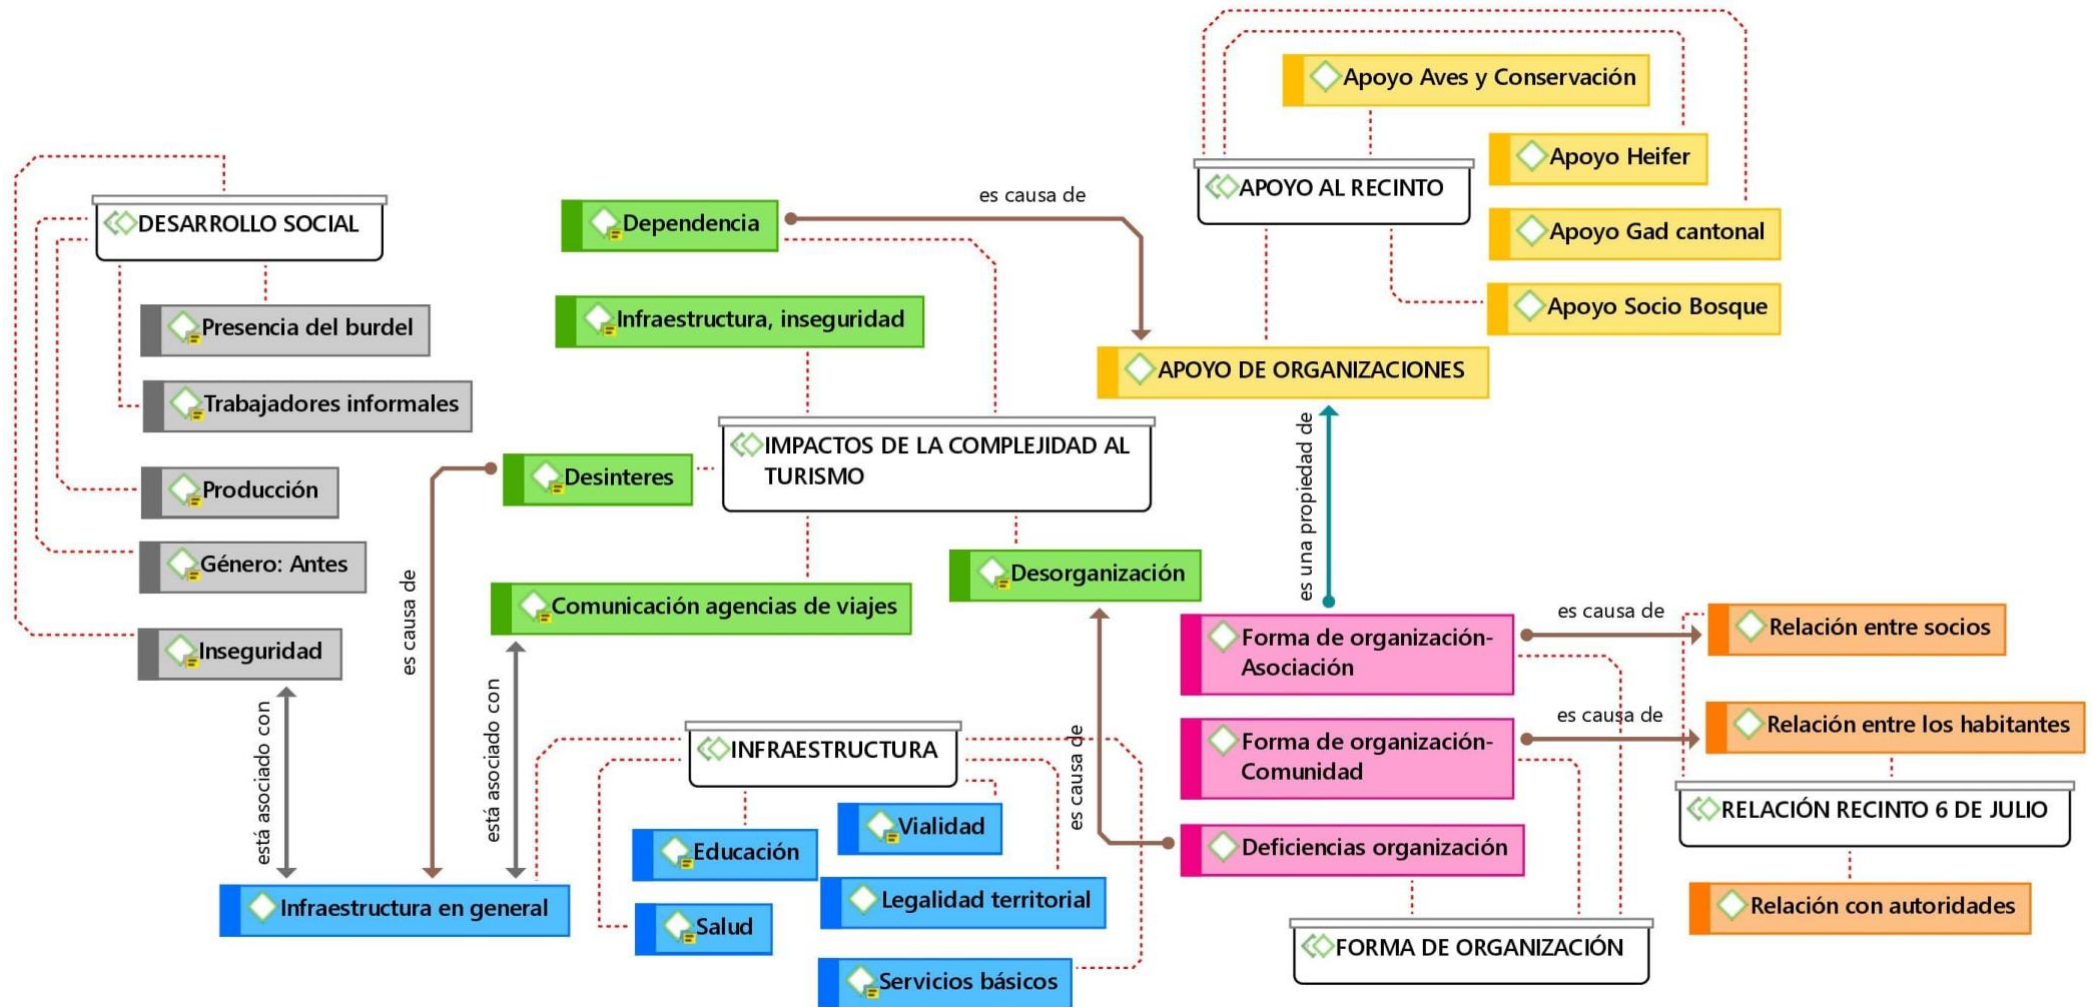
Apoyo Aves y Conservación

Apoyo Heifer

APOYO AL RECINTO

Apoyo Gad cantonal

Apoyo Socio Bosque

DESARROLLO SOCIAL

Dependencia

es causa de

Presencia del burdel

Infraestructura, inseguridad

APOYO DE ORGANIZACIONES

Trabajadores informales

IMPACTOS DE LA COMPLEJIDAD AL TURISMO

Desinteres

es una propiedad de

Producción

Género: Antes

Desorganización

Comunicación agencias de viajes

es causa de

Inseguridad

Forma de organización- Asociación

es causa de

Relación entre socios

es causa de

Relación entre los habitantes

Forma de organización- Comunidad

está asociado con

está asociado con

INFRAESTRUCTURA

es causa de

RELACIÓN RECINTO 6 DE JULIO

Vialidad

Educación

Deficiencias organización

Infraestructura en general

Legalidad territorial

Relación con autoridades

Salud

FORMA DE ORGANIZACIÓN

Servicios básicos